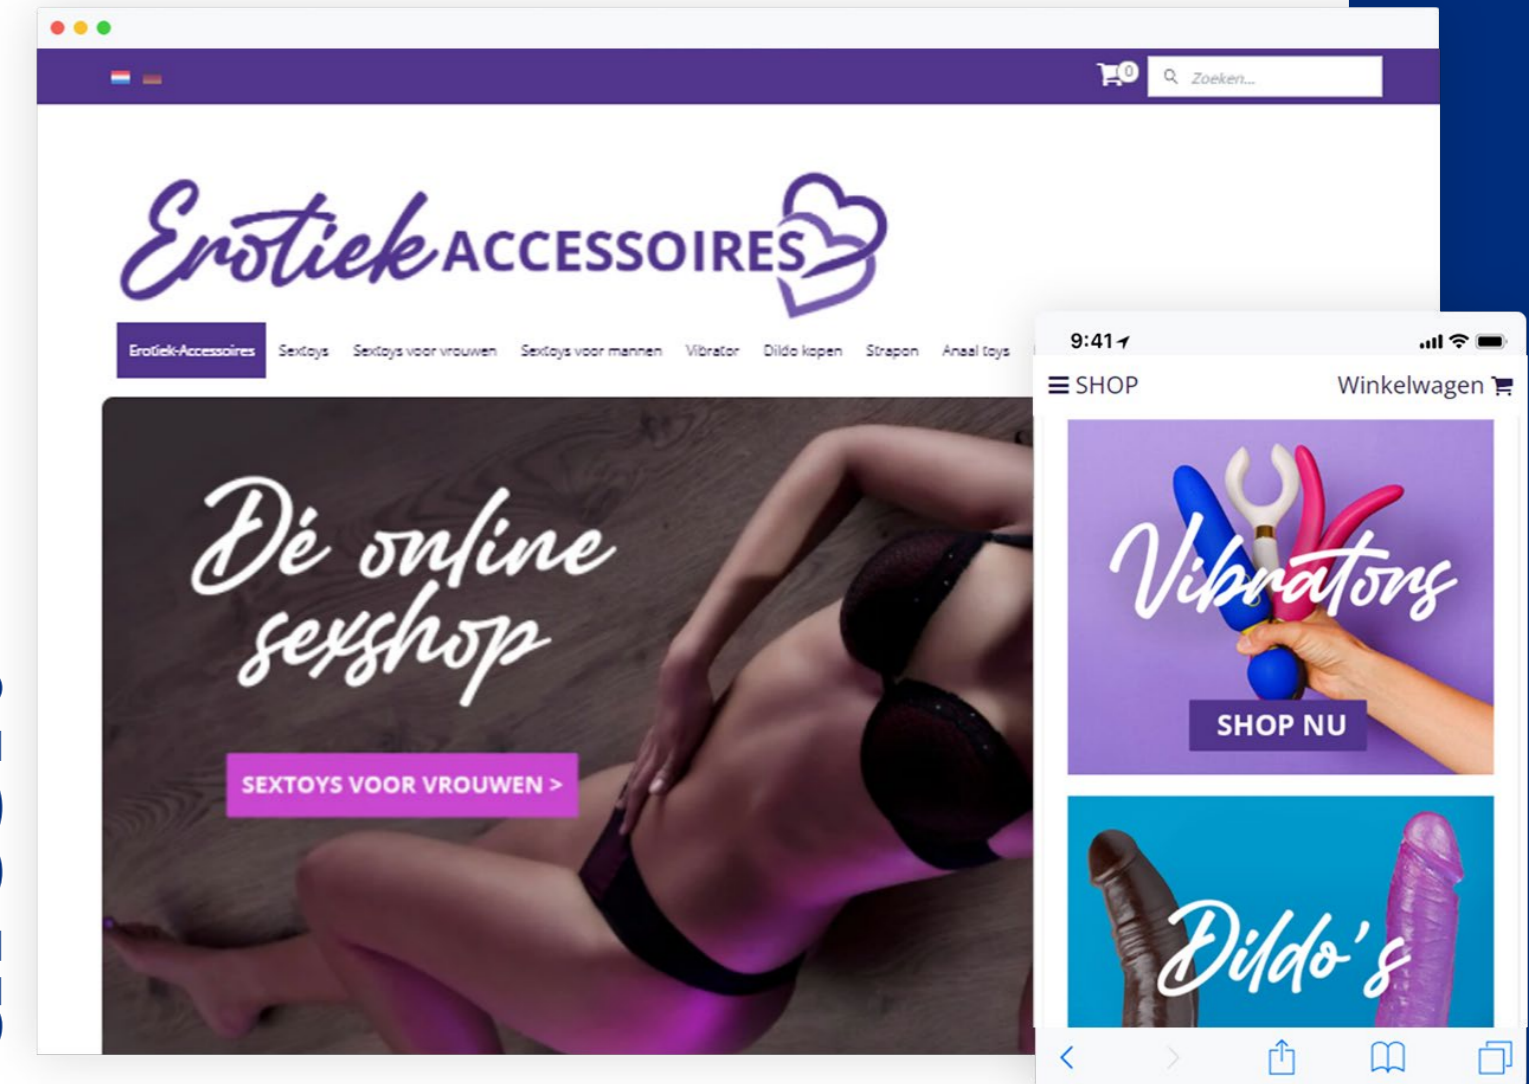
0

Zoeken...

Erotiek ACCESSOIRES

Erotiek-Accessoires Sextoys Sextoys voor vrouwen Sextoys voor mannen Vibrator Dildo kopen Strapon Anaal toys

Dé online sexshop

SEXTOYS VOOR VROUWEN >

9:41

SHOP Winkelwagen

Vibrators

SHOP NU

Dildo's